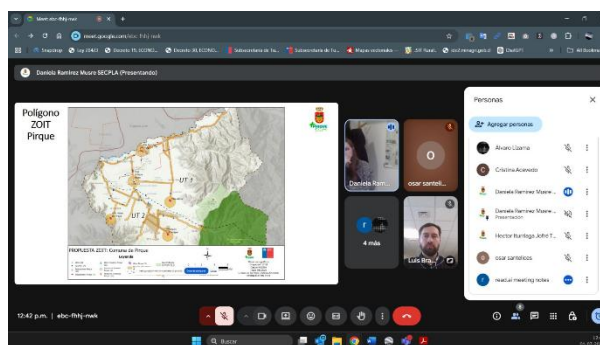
Meet: ebc-fhhj-mek

meet.google.com/ebc-fhhj-mwk

Snapshop  Ley 20401  Decreto 19, ECONO...  Decreto 30, ECONO...  Subsecretaría de Tu...  Subsecretaría de Tu...  Mapas nacionales -...  ZOIT Rural...  sind.mmagnegob.cl  OneGIS  Todos los marcadores

Daniela Ramirez Musre SECPLA (Presentando)

Polígono ZOIT Pirque

UT 1

UT 2

UT 3

PROPUESTA ZOIT: Comuna de Pirque

Leyenda

Daniela Ram...

osar santeli...

O

4 más

Luis Bra...

Personas

Agregar personas

Alvaro Lizama

Cristina Acevedo

Daniela Ramirez Musre...

Daniela Ramirez Musre...
Presentación

Hector Burnloga John T...

osar santelices

read.ai meeting notes

12:42 p.m. | ebc-fhhj-mwk

Buscar